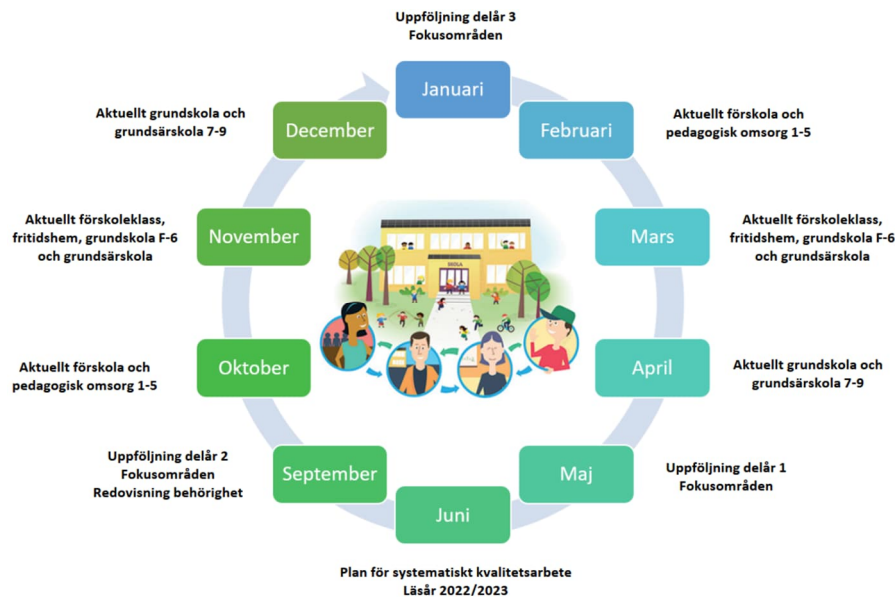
Uppföljning delår 3
Fokusområden

Januari

Aktuellt grundskola och grundsärskola 7-9

December

Februari

Aktuellt förskola och pedagogisk omsorg 1-5

Aktuellt förskoleklass, fritidshem, grundskola F-6 och grundsärskola

November

SKOLA

Mars

Aktuellt förskoleklass, fritidshem, grundskola F-6 och grundsärskola

Aktuellt förskola och pedagogisk omsorg 1-5

Oktober

April

Aktuellt grundskola och grundsärskola 7-9

Uppföljning delår 2
Fokusområden
Redovisning behörighet

September

Maj

Uppföljning delår 1
Fokusområden

Juni

Plan för systematiskt kvalitetsarbete
Läsår 2022/2023